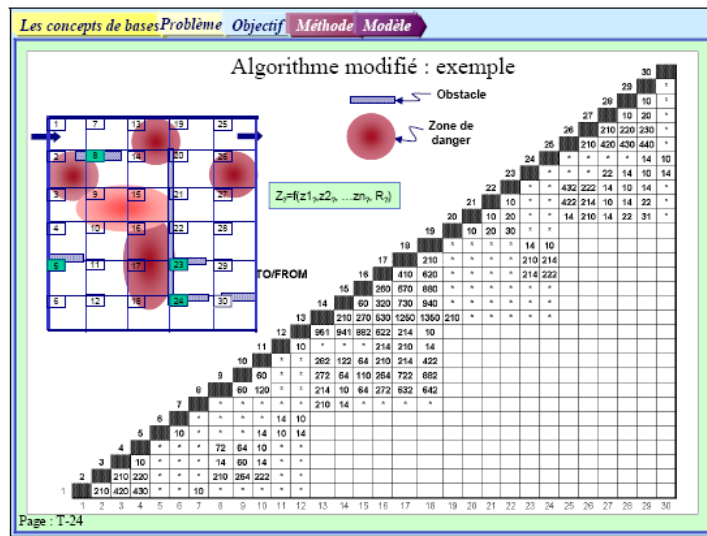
Les concepts de bases Problème Objectif Méthode Modèle

Algorithme modifié : exemple

Obstacle

Zone de danger

$Z_{ij}$=f(z1$_{ij}$,z2$_{ij}$, ...zn$_{ij}$, R$_{ij}$)

TO/FROM

1 7 13 19 25
2 8 14 20 26
3 9 15 21 27
4 10 16 22 28
5 11 17 23 29
6 12 18 24 30

1 2 3 4 5 6 7 8 9 10 11 12 13 14 15 16 17 18 19 20 21 22 23 24 25 26 27 28 29 30

Page : T-24